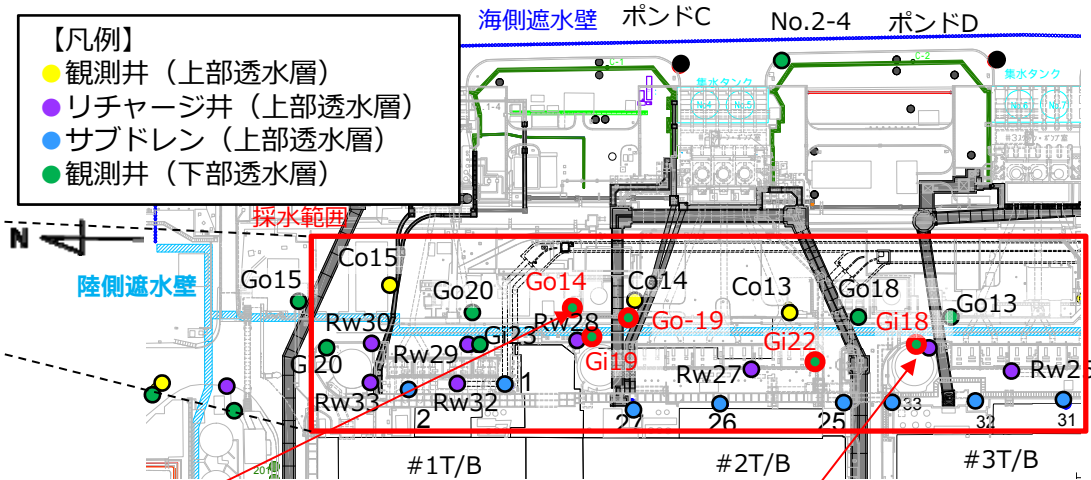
【凡例】
観測井（上部透水層）
リチャージ井（上部透水層）
サブドレン（上部透水層）
観測井（下部透水層）

海側遮水壁
ポンドC
No.2-4
ポンドD
集水タンク
集水タンク
N
採水範囲
陸側遮水壁

Go15
Co15
Go20
Go14
Co14
Co13
Go18
Go13
Rw30
Gi23
Rw28
Go-19
Gi18
G 20
Rw29
Gi19
Gi22
Rw27
Rw2
Rw33
Rw32
1
2
27
26
25
33
32
31
#1T/B
#2T/B
#3T/B